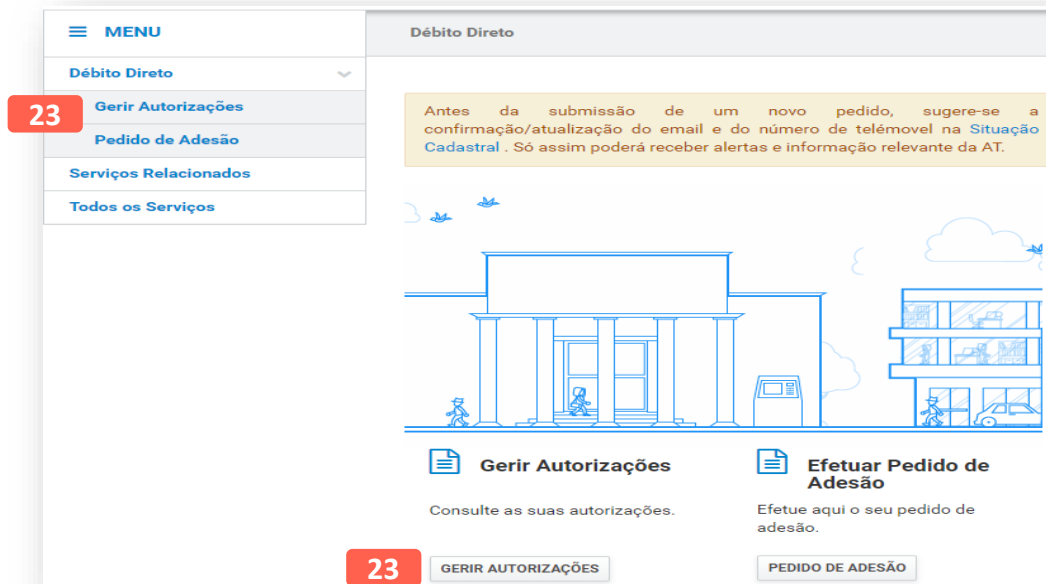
MENU

Débito Direto

23

Gerir Autorizações

Pedido de Adesão

Serviços Relacionados

Todos os Serviços

Débito Direto

Antes da submissão de um novo pedido, sugere-se a confirmação/atualização do email e do número de telémovel na Situação Cadastral . Só assim poderá receber alertas e informação relevante da AT.

Gerir Autorizações

Consulte as suas autorizações.

23

GERIR AUTORIZAÇÕES

Efetuar Pedido de Adesão

Efetue aqui o seu pedido de adesão.

PEDIDO DE ADESÃO